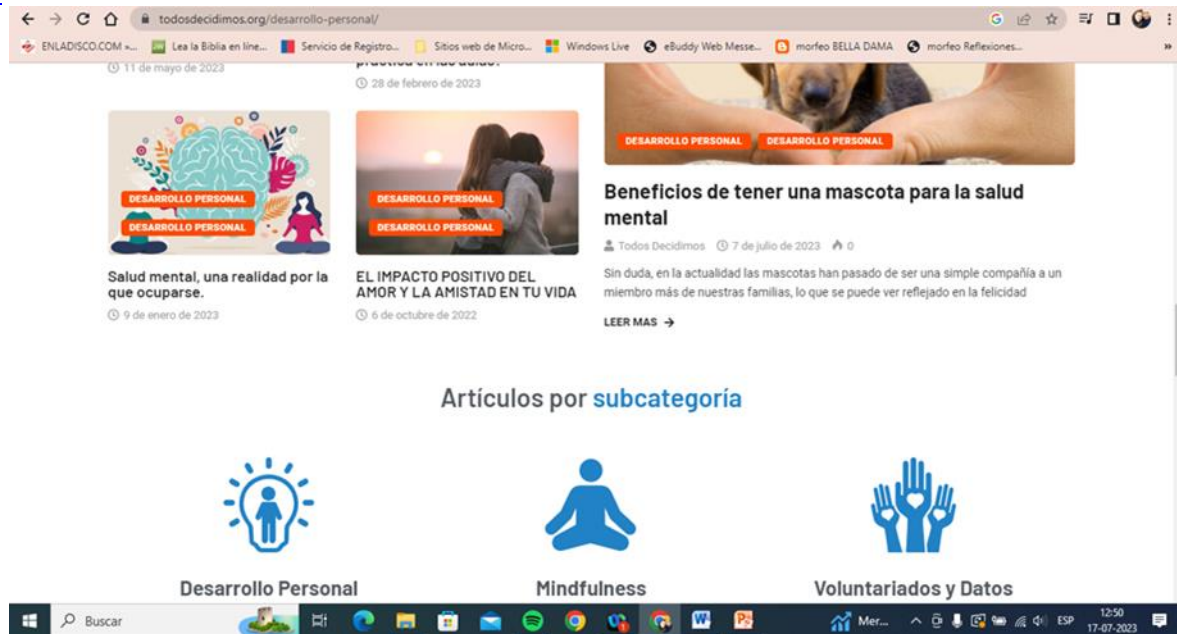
todosdecidimos.org/desarrollo-personal/

ENLADISCO.COM »... Lea la Biblia en líne... Servicio de Registro... Sitios web de Micro... Windows Live eBuddy Web Messe... morfeo BELLA DAMA morfeo Reflexiones...

11 de mayo de 2023

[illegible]

28 de febrero de 2023

DESARROLLO PERSONAL
DESARROLLO PERSONAL

Salud mental, una realidad por la que ocuparse.

9 de enero de 2023

DESARROLLO PERSONAL
DESARROLLO PERSONAL

EL IMPACTO POSITIVO DEL AMOR Y LA AMISTAD EN TU VIDA

6 de octubre de 2022

DESARROLLO PERSONAL DESARROLLO PERSONAL

Beneficios de tener una mascota para la salud mental

Todos Decidimos 7 de julio de 2023 0

Sin duda, en la actualidad las mascotas han pasado de ser una simple compañía a un miembro más de nuestras familias, lo que se puede ver reflejado en la felicidad

LEER MAS →

Artículos por subcategoría

Desarrollo Personal

Mindfulness

Voluntariados y Datos

Buscar

Mer...

ESP

12:50
17-07-2023